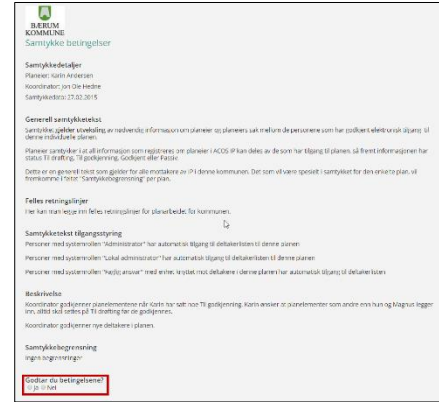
BÆRUM KOMMUNE
Samtykke betingelser

Samtykkedetaljer
Planeier: Karin Andersen
Koordinator: Jon Ole Hedne
Samtykkedato: 27.02.2015

Generell samtykketekst
Samtykke gjelder utveksling av nødvendig informasjon om planeier og planeiers sak mellom de personene som har godkjent elektronisk tilgang til denne individuelle planen.

Planeier samtykker i at all informasjon som registreres om planeier i ACOS IP kan deles av de som har tilgang til planen, så fremt informasjonen har status Til drøfting, Til godkjenning, Godkjent eller Passiv.

Dette er en generell tekst som gjelder for alle mottakere av IP i denne kommunen. Det som vil være spesielt i samtykket for den enkelte plan, vil fremkomme i feltet "Samtykkebegrensning" per plan.

Felles retningslinjer
Her kan man legge inn felles retningslinjer for planarbeide for kommunen.

Samtykketekst tilgangsstyring
Personer med systemrollen "Administrator" har automatisk tilgang til deltakerlisten til denne planen

Personer med systemrollen "Lokal administrator" har automatisk tilgang til deltakerlisten til denne planen

Personer med systemrollen "Avdjo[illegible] ansvar" med enhet knyttet mot deltakere i denne planen har automatisk tilgang til deltakerlisten

Beskrivelse
Koordinator godkjenner planelementene når Karin har satt noe Til godkjenning. Karin ønsker at planelementer som andre enn hun og Magnus legger inn, alltid skal settes på Til drøfting før de godkjennes.

Koordinator godkjenner nye deltakere i planen.

Samtykkebegrensning
Ingen begrensninger

Godtar du betingelsene?
Ja Nei